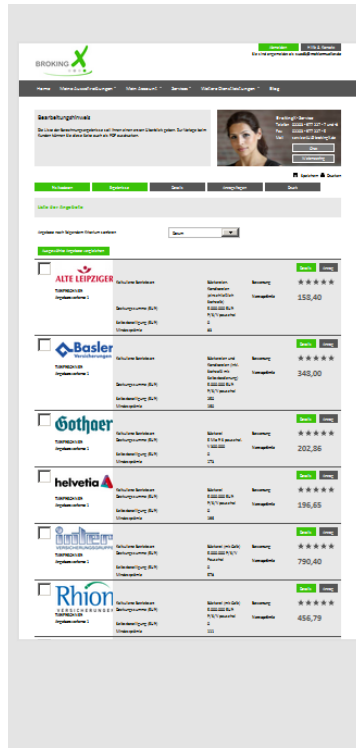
BROKING X

Anmelden | Hilfe & Service

Home | Meine Ausschreibungen | Mein Account | Service | Weitere Dienstleistungen | Blog

Bearbeitungshinweis

BrokingX-Service

Speichern | Drucken

Preisliste | Ergebnisse | Details | Anzeigen | Druck

Liste der Angebote

Ausgewählte Angebote vergleichen

ALTE LEIPZIGER

Details | Anzeigen

158,40

Basler Versicherungen

Details | Anzeigen

348,00

Gothaer

Details | Anzeigen

202,86

helvetia

Details | Anzeigen

196,65

inter VERSICHERUNGSGRUPPE

Details | Anzeigen

790,40

Rhion VERSICHERUNGEN

Details | Anzeigen

456,79